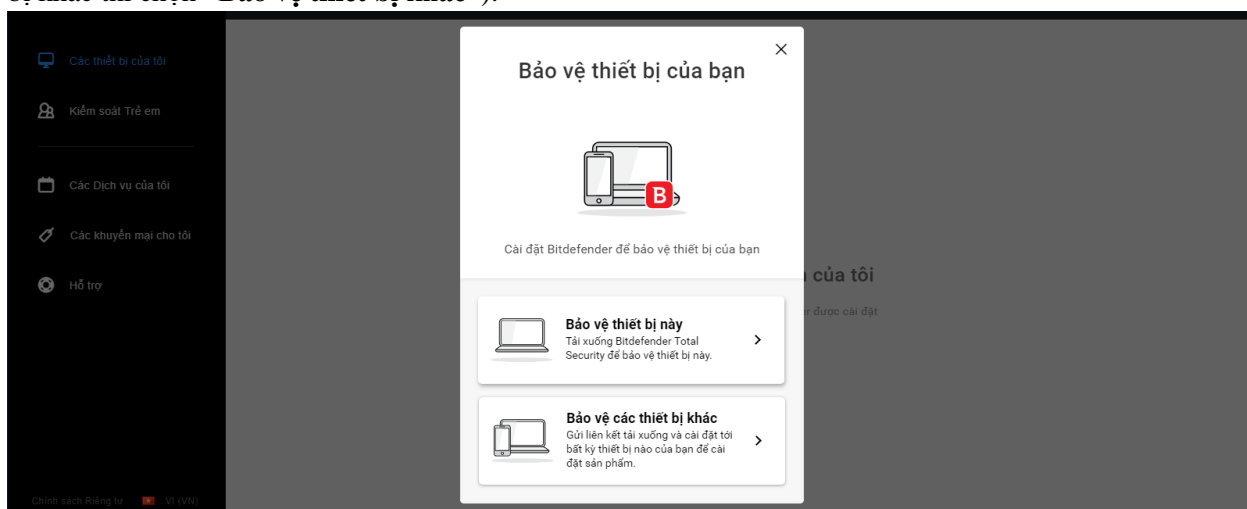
bị khác thì chọn "Bảo vệ thiết bị khác").

Các thiết bị của tôi

Kiểm soát Trẻ em

Các Dịch vụ của tôi

Các khuyến mại cho tôi

Hỗ trợ

Chính sách Riêng tư VI (VN)

Bảo vệ thiết bị của bạn

×

Cài đặt Bitdefender để bảo vệ thiết bị của bạn

Bảo vệ thiết bị này
Tải xuống Bitdefender Total Security để bảo vệ thiết bị này.

Bảo vệ các thiết bị khác
Gửi liên kết tải xuống và cài đặt tới bất kỳ thiết bị nào của bạn để cài đặt sản phẩm.

của tôi
được cài đặt